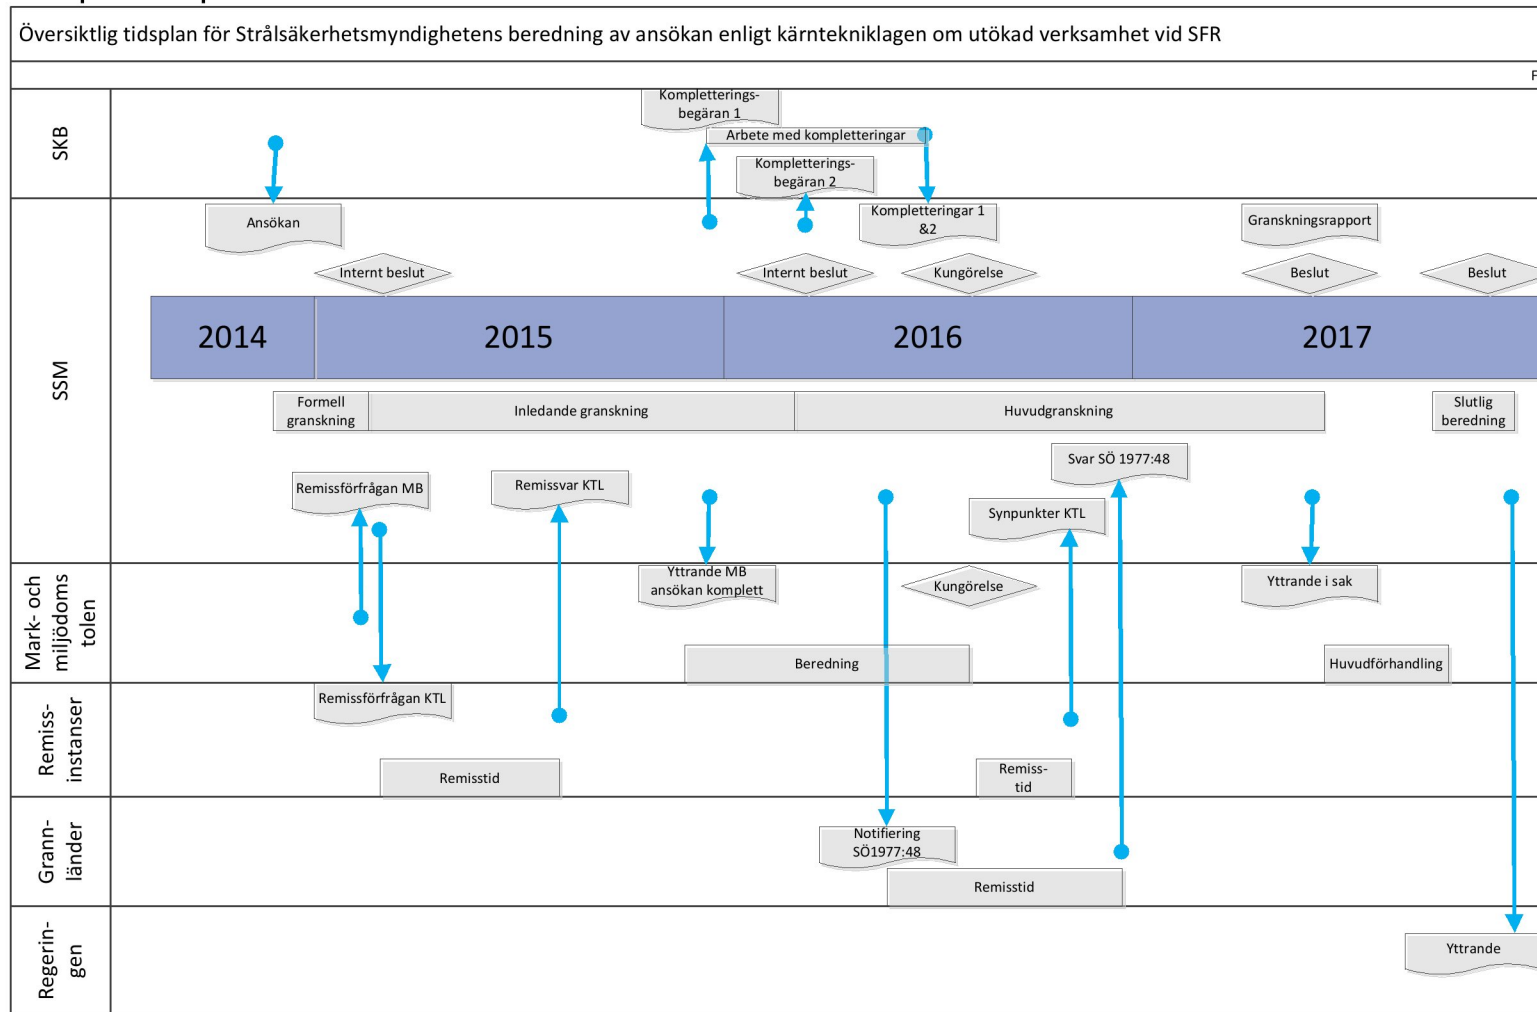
Översiktlig tidsplan för Strålsäkerhetsmyndighetens beredning av ansökan enligt kärntekniklagen om utökad verksamhet vid SFR

SKB

Kompletterings-begäran 1

Arbete med kompletteringar

Kompletterings-begäran 2

Ansökan

Kompletteringar 1 &2

Granskningsrapport

SSM

Internt beslut

Internt beslut

Kungörelse

Beslut

Beslut

2014

2015

2016

2017

Formell granskning

Inledande granskning

Huvudgranskning

Slutlig beredning

Svar SÖ 1977:48

Remissförfrågan MB

Remissvar KTL

Synpunkter KTL

Mark- och miljödoms tolen

Yttrande MB ansökan komplett

Kungörelse

Yttrande i sak

Beredning

Huvudförhandling

Remiss-instanser

Remissförfrågan KTL

Remisstid

Remiss-tid

Grann-länder

Notifiering SÖ1977:48

Remisstid

Regerin-gen

Yttrande